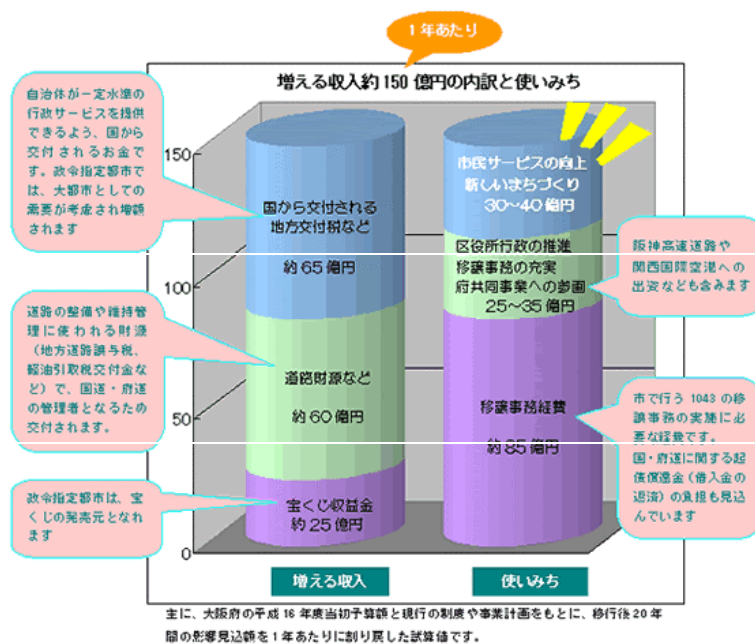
1年あたり

増える収入約150億円の内訳と使いみち

自治体が一定水準の行政サービスを提供できるよう、国から交付されるお金です。政令指定都市では、大都市としての需要が考慮され増額されます

道路の整備や維持管理に使われる財源（地方道路譲与税、軽油引取税交付金など）で、国道・府道の管理者となるため交付されます。

政令指定都市は、宝くじの発売元となれます

150
100
50
0

国から交付される地方交付税など
約65億円

道路財源など
約60億円

宝くじ収益金
約25億円

市民サービスの向上
新しいまちづくり
30～40億円

区役所行政の推進
移譲事務の充実
府共同事業への参画
25～35億円

移譲事務経費
約85億円

阪神高速道路や関西国際空港への出資なども含みます

市で行う1043の移譲事務の実施に必要な経費です。
国・府道に関する起債償還金（借入金の返済）の負担も見込んでいます

増える収入

使いみち

主に、大阪府の平成16年度当初予算額と現行の制度や事業計画をもとに、移行後20年間の影響見込額を1年あたりに割り戻した試算値です。